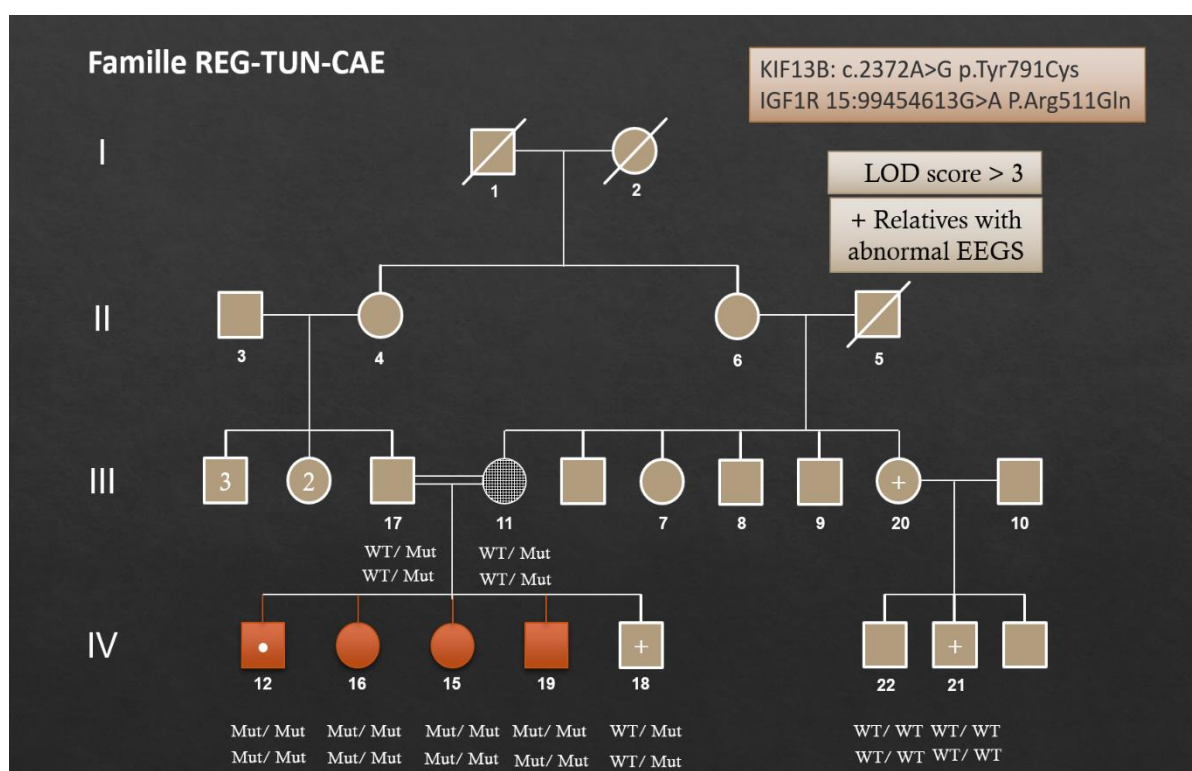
Famille REG-TUN-CAE

KIF13B: c.2372A>G p.Tyr791Cys
IGF1R 15:99454613G>A P.Arg511Gln

LOD score > 3

+ Relatives with abnormal EEGS

I
1
2

II
3
4
6
5

III
3
2
17
WT/ Mut
WT/ Mut
11
WT/ Mut
WT/ Mut
7
8
9
+
20
10

IV
12
Mut/ Mut
Mut/ Mut
16
Mut/ Mut
Mut/ Mut
15
Mut/ Mut
Mut/ Mut
19
Mut/ Mut
Mut/ Mut
+
18
WT/ Mut
WT/ Mut
22
WT/ WT
WT/ WT
+
21
WT/ WT
WT/ WT